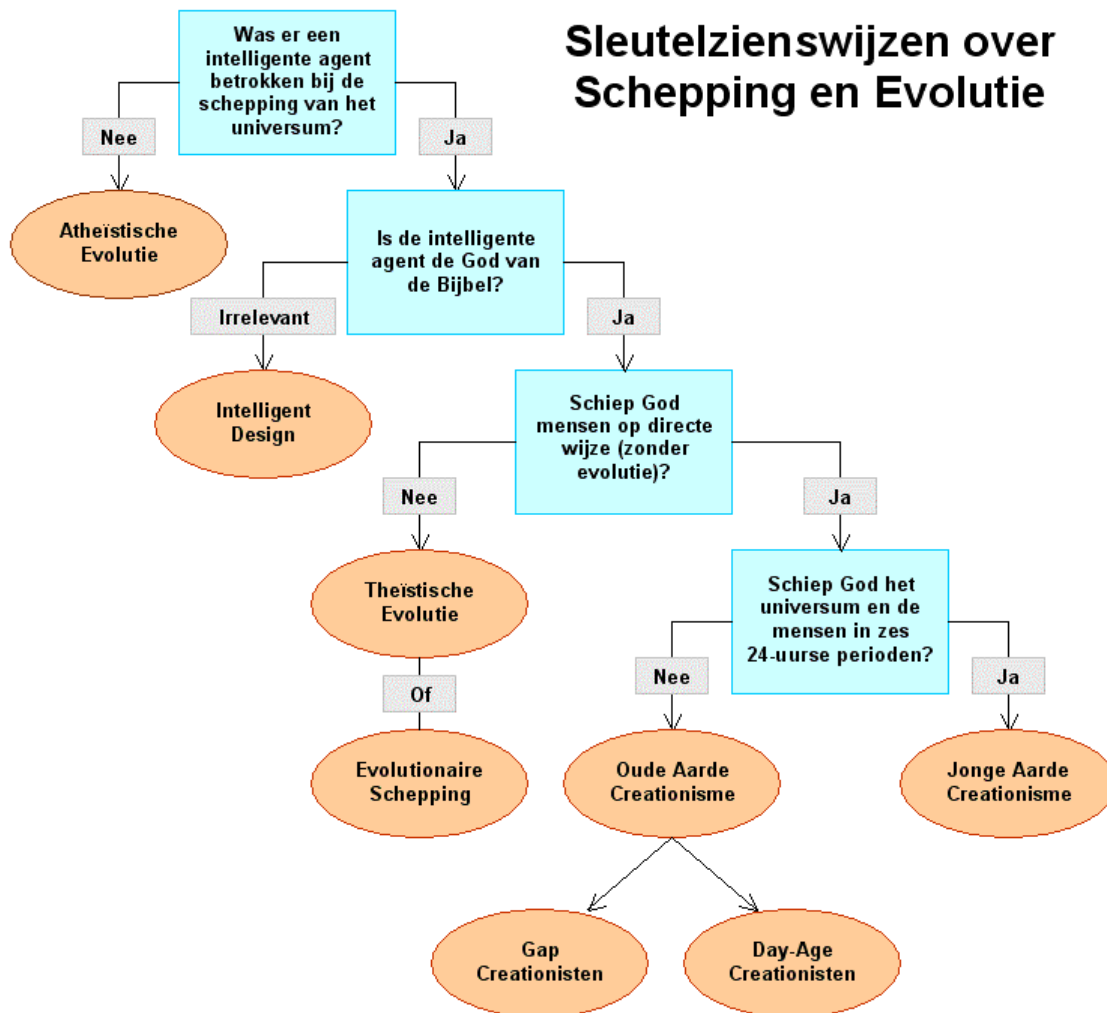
Sleutelzienswijzen over Schepping en Evolutie

Was er een intelligente agent betrokken bij de schepping van het universum?

Nee

Ja

Atheïstische Evolutie

Is de intelligente agent de God van de Bijbel?

Irrelevant

Ja

Intelligent Design

Schiep God mensen op directe wijze (zonder evolutie)?

Nee

Ja

Theïstische Evolutie

Of

Evolutionaire Schepping

Schiep God het universum en de mensen in zes 24-uurse perioden?

Nee

Ja

Oude Aarde Creationisme

Jonge Aarde Creationisme

Gap Creationisten

Day-Age Creationisten